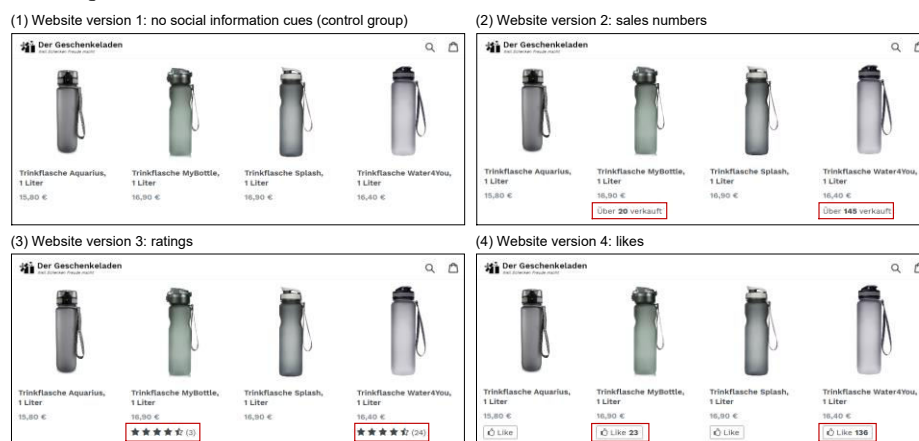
(1) Website version 1: no social information cues (control group)

Der Geschenkeladen
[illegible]

Trinkflasche Aquarius, 1 Liter
15,80 €

Trinkflasche MyBottle, 1 Liter
16,90 €

Trinkflasche Splash, 1 Liter
16,90 €

Trinkflasche Water4You, 1 Liter
16,40 €

(2) Website version 2: sales numbers

Der Geschenkeladen

Trinkflasche Aquarius, 1 Liter
15,80 €

Trinkflasche MyBottle, 1 Liter
16,90 €
Über 20 verkauft

Trinkflasche Splash, 1 Liter
16,90 €

Trinkflasche Water4You, 1 Liter
16,40 €
Über 145 verkauft

(3) Website version 3: ratings

Der Geschenkeladen
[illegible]

Trinkflasche Aquarius, 1 Liter
15,80 €

Trinkflasche MyBottle, 1 Liter
16,90 €
★★★★☆ (3)

Trinkflasche Splash, 1 Liter
16,90 €

Trinkflasche Water4You, 1 Liter
16,40 €
★★★★☆ (24)

(4) Website version 4: likes

Der Geschenkeladen
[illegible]

Trinkflasche Aquarius, 1 Liter
15,80 €
Like

Trinkflasche MyBottle, 1 Liter
16,90 €
Like 23

Trinkflasche Splash, 1 Liter
16,90 €
Like

Trinkflasche Water4You, 1 Liter
16,40 €
Like 136